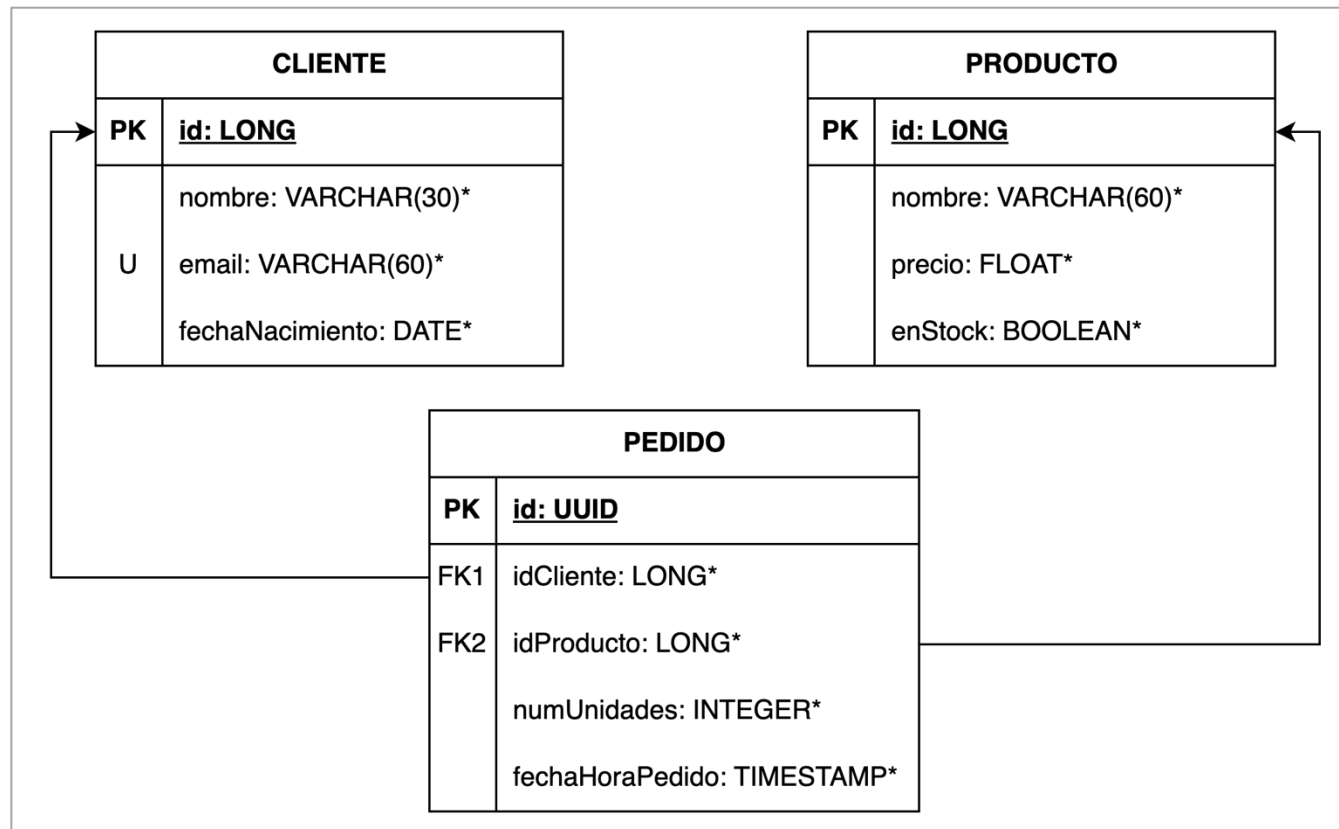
| CLIENTE | |
|---|---|
| PK | id: LONG |
| | nombre: VARCHAR(30)* |
| U | email: VARCHAR(60)* |
| | fechaNacimiento: DATE* |

| PRODUCTO | |
|---|---|
| PK | id: LONG |
| | nombre: VARCHAR(60)* |
| | precio: FLOAT* |
| | enStock: BOOLEAN* |

| PEDIDO | |
|---|---|
| PK | id: UUID |
| FK1 | idCliente: LONG* |
| FK2 | idProducto: LONG* |
| | numUnidades: INTEGER* |
| | fechaHoraPedido: TIMESTAMP* |